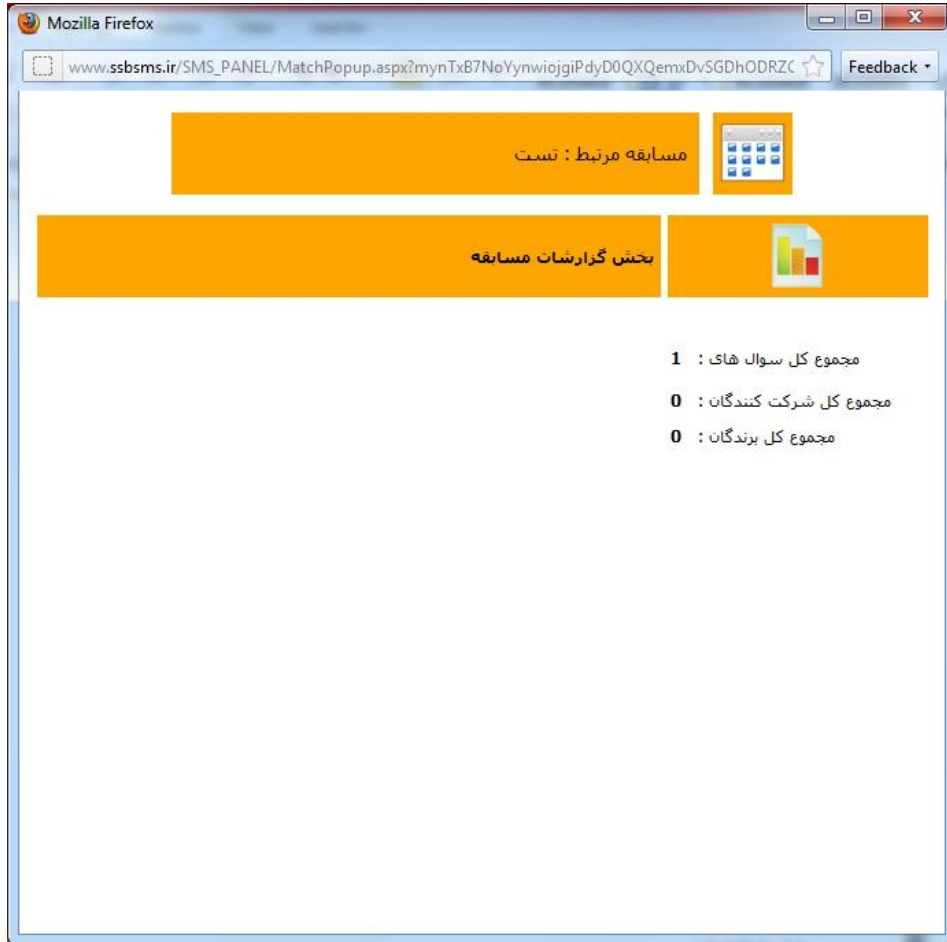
Mozilla Firefox

www.ssbsms.ir/SMS_PANEL/MatchPopup.aspx?mynTxB7NoYynwiojgiPdyD0QXQemxDvSGDhODRZC

Feedback

مسابقه مرتبط : تست

بخش گزارشات مسابقه

مجموع کل سوال های : 1

مجموع کل شرکت کنندگان : 0

مجموع کل برندگان : 0